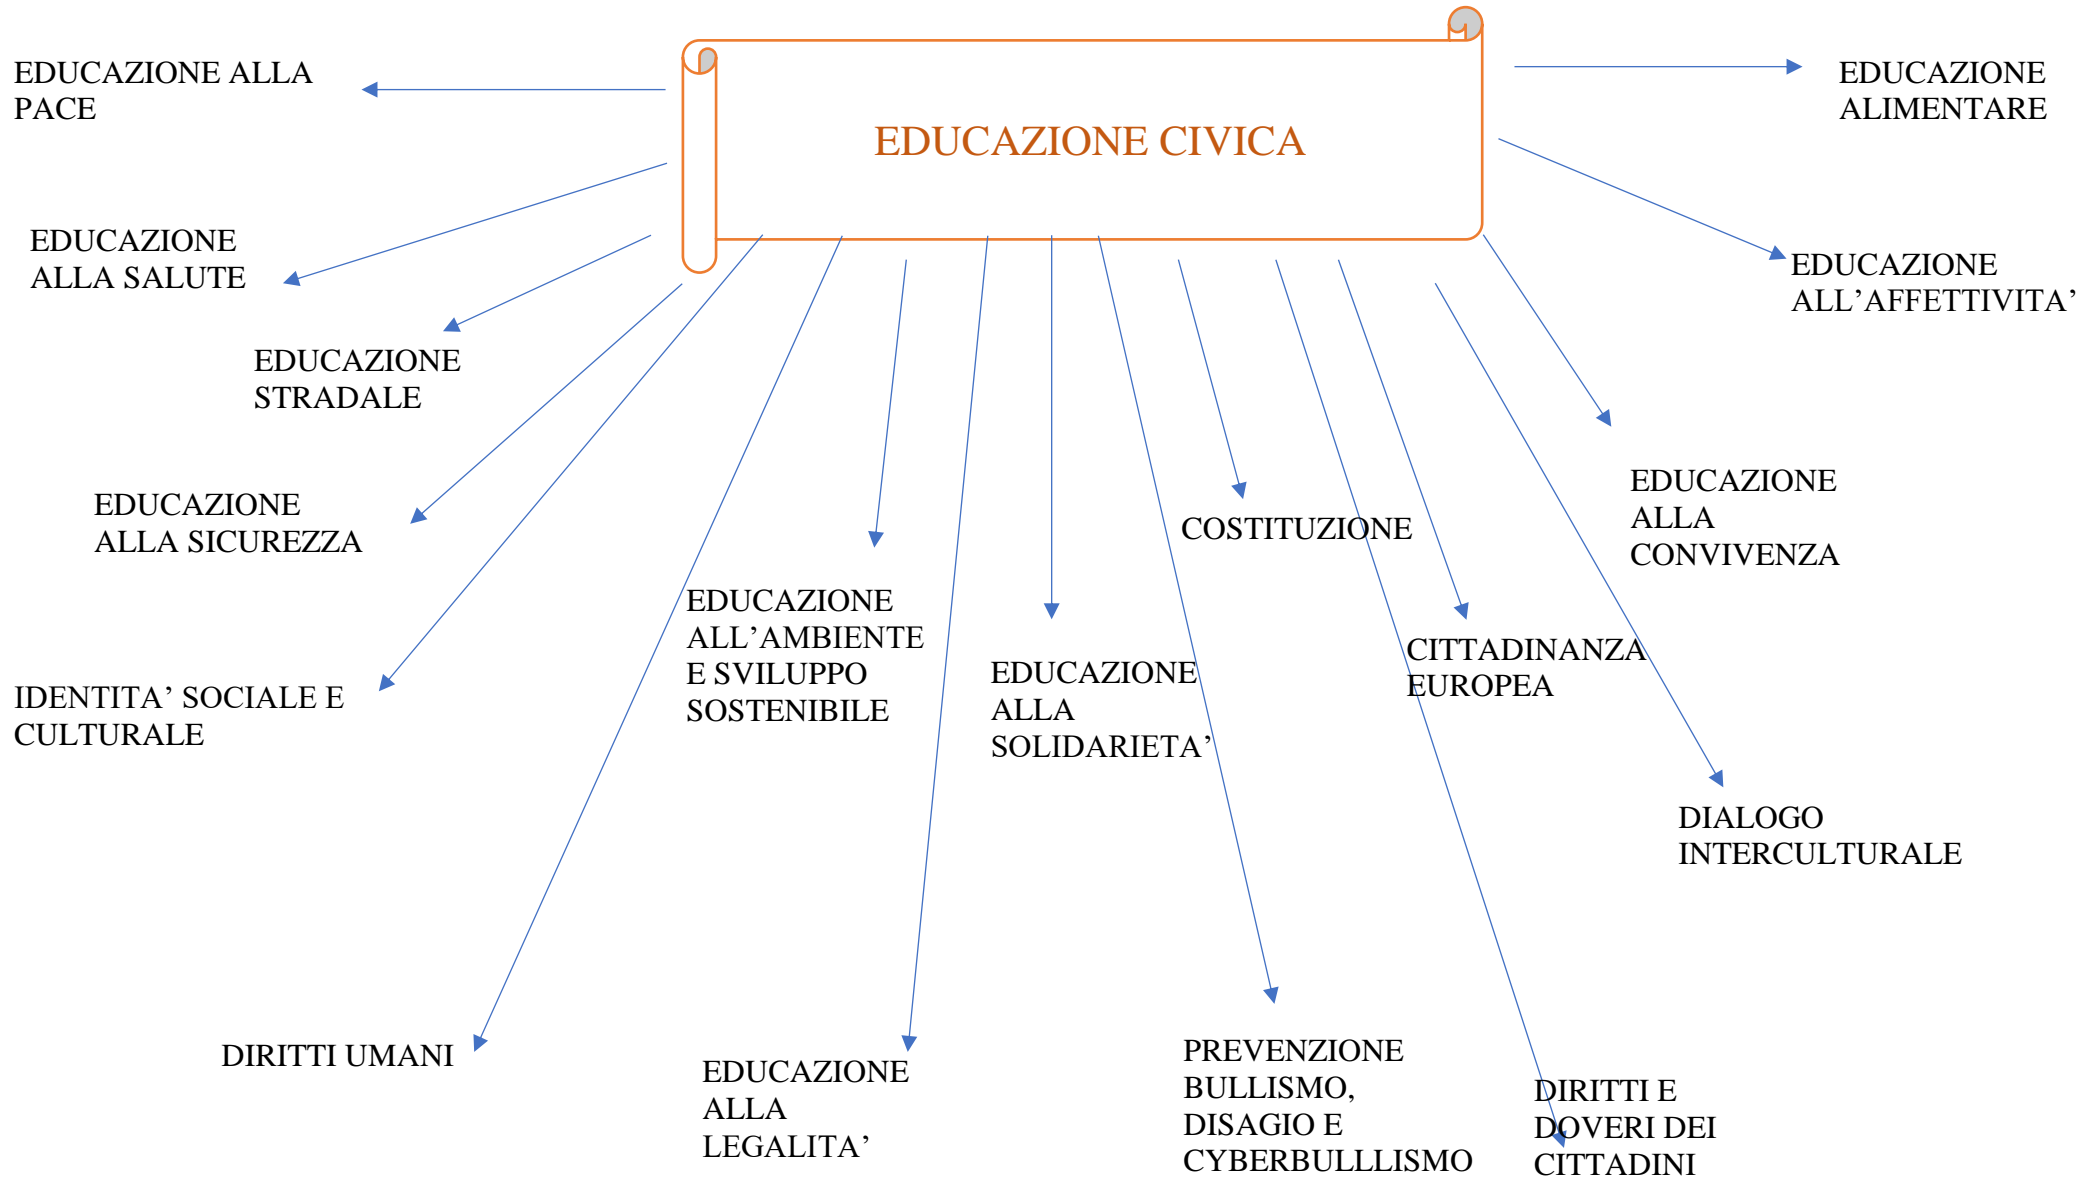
EDUCAZIONE CIVICA

EDUCAZIONE ALLA PACE

EDUCAZIONE ALIMENTARE

EDUCAZIONE ALLA SALUTE

EDUCAZIONE ALL'AFFETTIVITA'

EDUCAZIONE STRADALE

EDUCAZIONE ALLA SICUREZZA

EDUCAZIONE ALLA CONVIVENZA

COSTITUZIONE

EDUCAZIONE ALL'AMBIENTE E SVILUPPO SOSTENIBILE

IDENTITA' SOCIALE E CULTURALE

EDUCAZIONE ALLA SOLIDARIETA'

CITTADINANZA EUROPEA

DIALOGO INTERCULTURALE

DIRITTI UMANI

EDUCAZIONE ALLA LEGALITA'

PREVENZIONE BULLISMO, DISAGIO E CYBERBULLLISMO

DIRITTI E DOVERI DEI CITTADINI